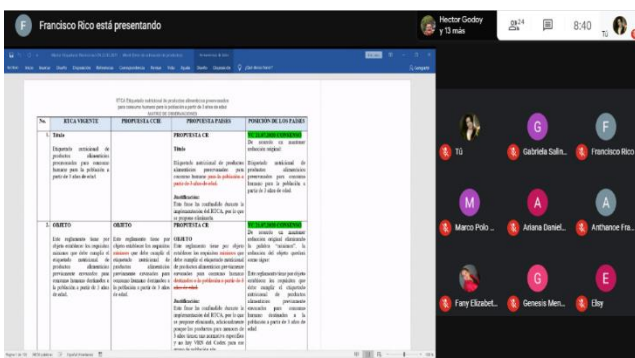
Francisco Rico está presentando

Hector Godoy y 13 más

24

8:40

Tú

RTCA Etiquetado nutricional de productos alimenticios preenvasados para consumo humano para la población a partir de 3 años de edad
MATRIZ DE OBSERVACIONES

| No. | RTCA VIGENTE | PROPUESTA CCIE | PROPUESTA PAISES | POSICION DE LOS PAISES |
|---|---|---|---|---|
| 1. | Título<br><br>Etiquetado nutricional de productos alimenticios preenvasados para consumo humano para la población a partir de 3 años de edad. | | PROPUESTA CR<br><br>Título<br><br>Etiquetado nutricional de productos alimenticios preenvasados para consumo humano para la población a partir de 3 años de edad.<br><br>Justificación:<br>Esto bien la confusión durante la implementación del RTCA, por lo que se propone eliminarla. | CONSENSO<br><br>De acuerdo en mantener redacción original<br><br>Etiquetado nutricional de productos alimenticios preenvasados para consumo humano para la población a partir de 3 años de edad. |
| 2. | OBJETO<br><br>Este reglamento tiene por objeto establecer los requisitos mínimos que debe cumplir el etiquetado nutricional de productos alimenticios previamente envasados para consumo humano destinados a la población a partir de 3 años de edad. | OBJETO<br><br>Este reglamento tiene por objeto establecer los requisitos mínimos que debe cumplir el etiquetado nutricional de productos alimenticios previamente envasados para consumo humano destinados a la población a partir de 3 años de edad. | PROPUESTA CR<br>OBJETO<br>Este reglamento tiene por objeto establecer los requisitos mínimos que debe cumplir el etiquetado nutricional de productos alimenticios previamente envasados para consumo humano destinados a la población a partir de 3 años de edad.<br><br>Justificación:<br>Esto bien la confusión durante la implementación del RTCA, por lo que se propone eliminarla, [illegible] | CONSENSO<br><br>De acuerdo en mantener redacción original eliminando la palabra "mínimos", la redacción del objeto quedaría como sigue:<br><br>Este reglamento tiene por objeto establecer los requisitos que debe cumplir el etiquetado nutricional de productos alimenticios previamente envasados para consumo humano destinados a la población a partir de 3 años de edad. |

Tú

Gabriela Salin...

Francisco Rico

Marco Polo ...

Ariana Daniel...

Anthance Fra...

Fany Elizabet...

Genesis Men...

Elsy